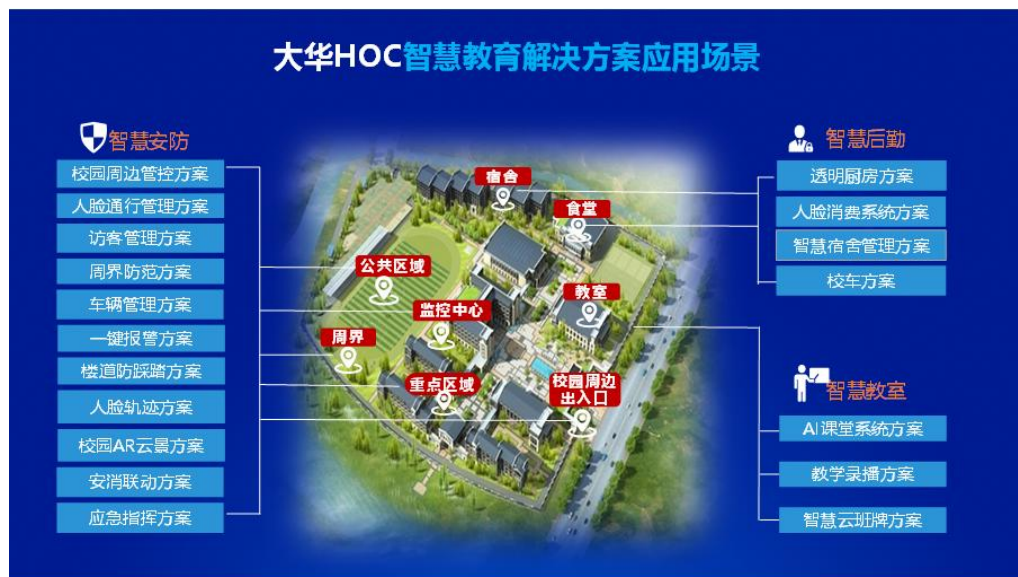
大华HOC智慧教育解决方案应用场景

智慧安防
校园周边管控方案
人脸通行管理方案
访客管理方案
周界防范方案
车辆管理方案
一键报警方案
楼道防踩踏方案
人脸轨迹方案
校园AR云景方案
安消联动方案
应急指挥方案

宿舍
食堂
公共区域
教室
监控中心
周界
重点区域
校园周边出入口

智慧后勤
透明厨房方案
人脸消费系统方案
智慧宿舍管理方案
校车方案

智慧教室
AI课堂系统方案
教学录播方案
智慧云班牌方案